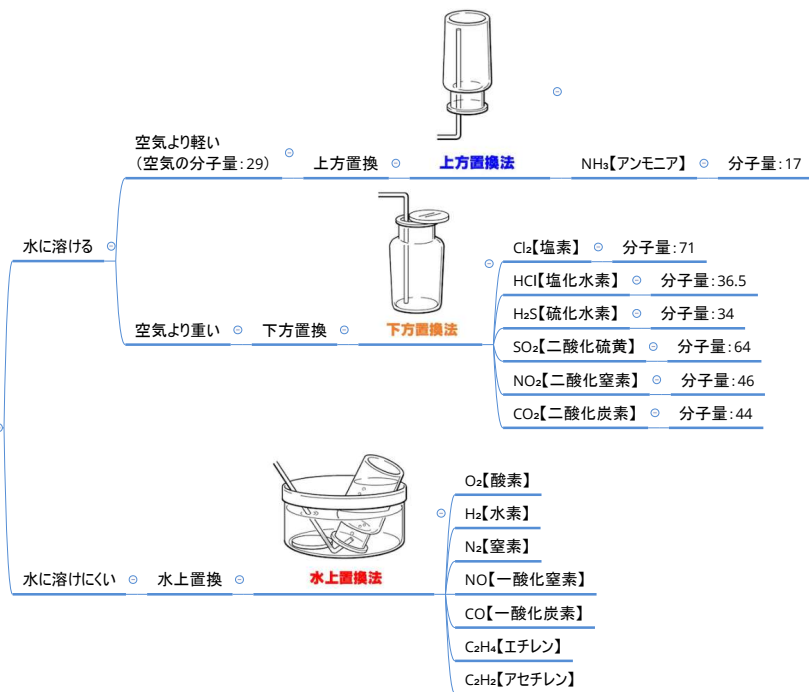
空気より軽い
（空気の分子量：29）

上方置換

上方置換法

$NH_3$【アンモニア】

分子量：17

水に溶ける

空気より重い

下方置換

下方置換法

$Cl_2$【塩素】 分子量：71

$HCl$【塩化水素】 分子量：36.5

$H_2S$【硫化水素】 分子量：34

$SO_2$【二酸化硫黄】 分子量：64

$NO_2$【二酸化窒素】 分子量：46

$CO_2$【二酸化炭素】 分子量：44

水に溶けにくい

水上置換

水上置換法

$O_2$【酸素】

$H_2$【水素】

$N_2$【窒素】

NO【一酸化窒素】

CO【一酸化炭素】

$C_2H_4$【エチレン】

$C_2H_2$【アセチレン】